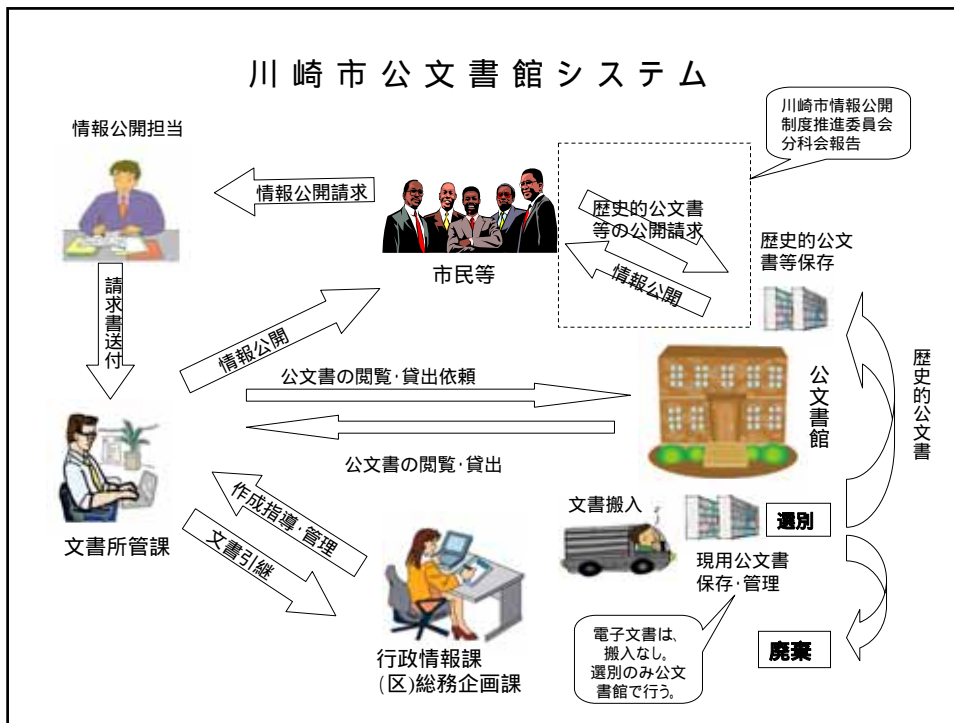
川崎市公文書館システム

情報公開担当

川崎市情報公開制度推進委員会分科会報告

情報公開請求

歴史的公文書等の公開請求

歴史的公文書等保存

市民等

情報公開

請求書送付

情報公開

公文書の閲覧･貸出依頼

公文書館

歴史的公文書

公文書の閲覧･貸出

文書所管課

作成指導･管理

文書引継

文書搬入

選別

現用公文書保存･管理

電子文書は、搬入なし。選別のみ公文書館で行う。

廃棄

行政情報課
(区)総務企画課